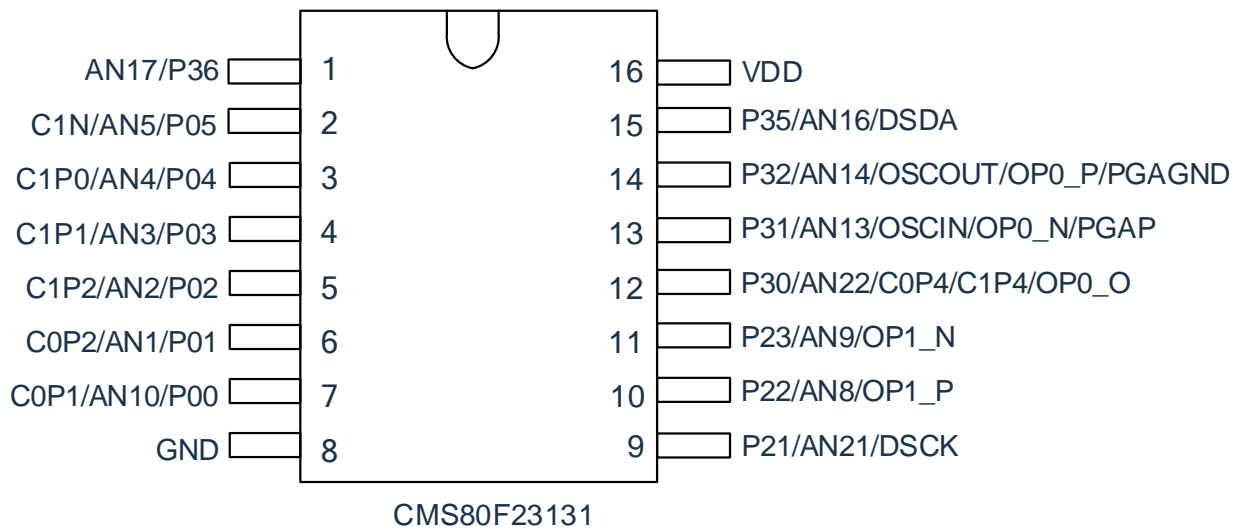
AN17/P36 1
C1N/AN5/P05 2
C1P0/AN4/P04 3
C1P1/AN3/P03 4
C1P2/AN2/P02 5
C0P2/AN1/P01 6
C0P1/AN10/P00 7
GND 8

16 VDD
15 P35/AN16/DSDA
14 P32/AN14/OSCOUT/OP0_P/PGAGND
13 P31/AN13/OSCIN/OP0_N/PGAP
12 P30/AN22/C0P4/C1P4/OP0_O
11 P23/AN9/OP1_N
10 P22/AN8/OP1_P
9 P21/AN21/DSCK

CMS80F23131